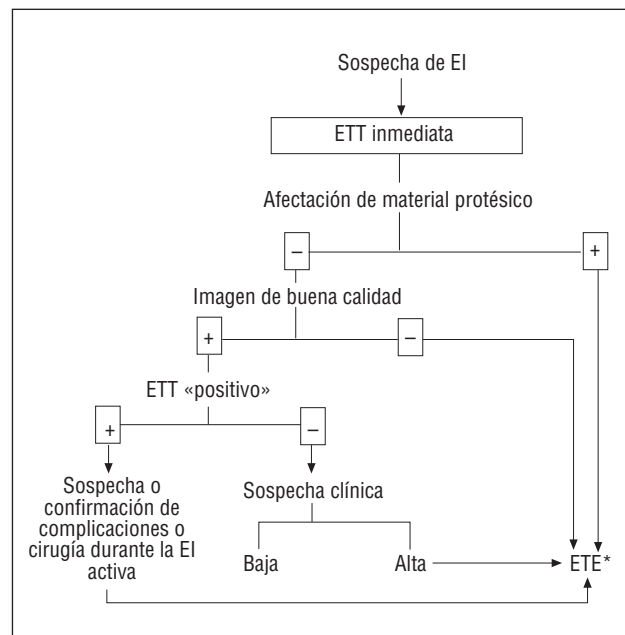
Sospecha de EI

ETT inmediata

Afectación de material protésico

–

+

Imagen de buena calidad

+

–

ETT «positivo»

+

–

Sospecha o confirmación de complicaciones o cirugía durante la EI activa

Sospecha clínica

Baja

Alta

ETE*